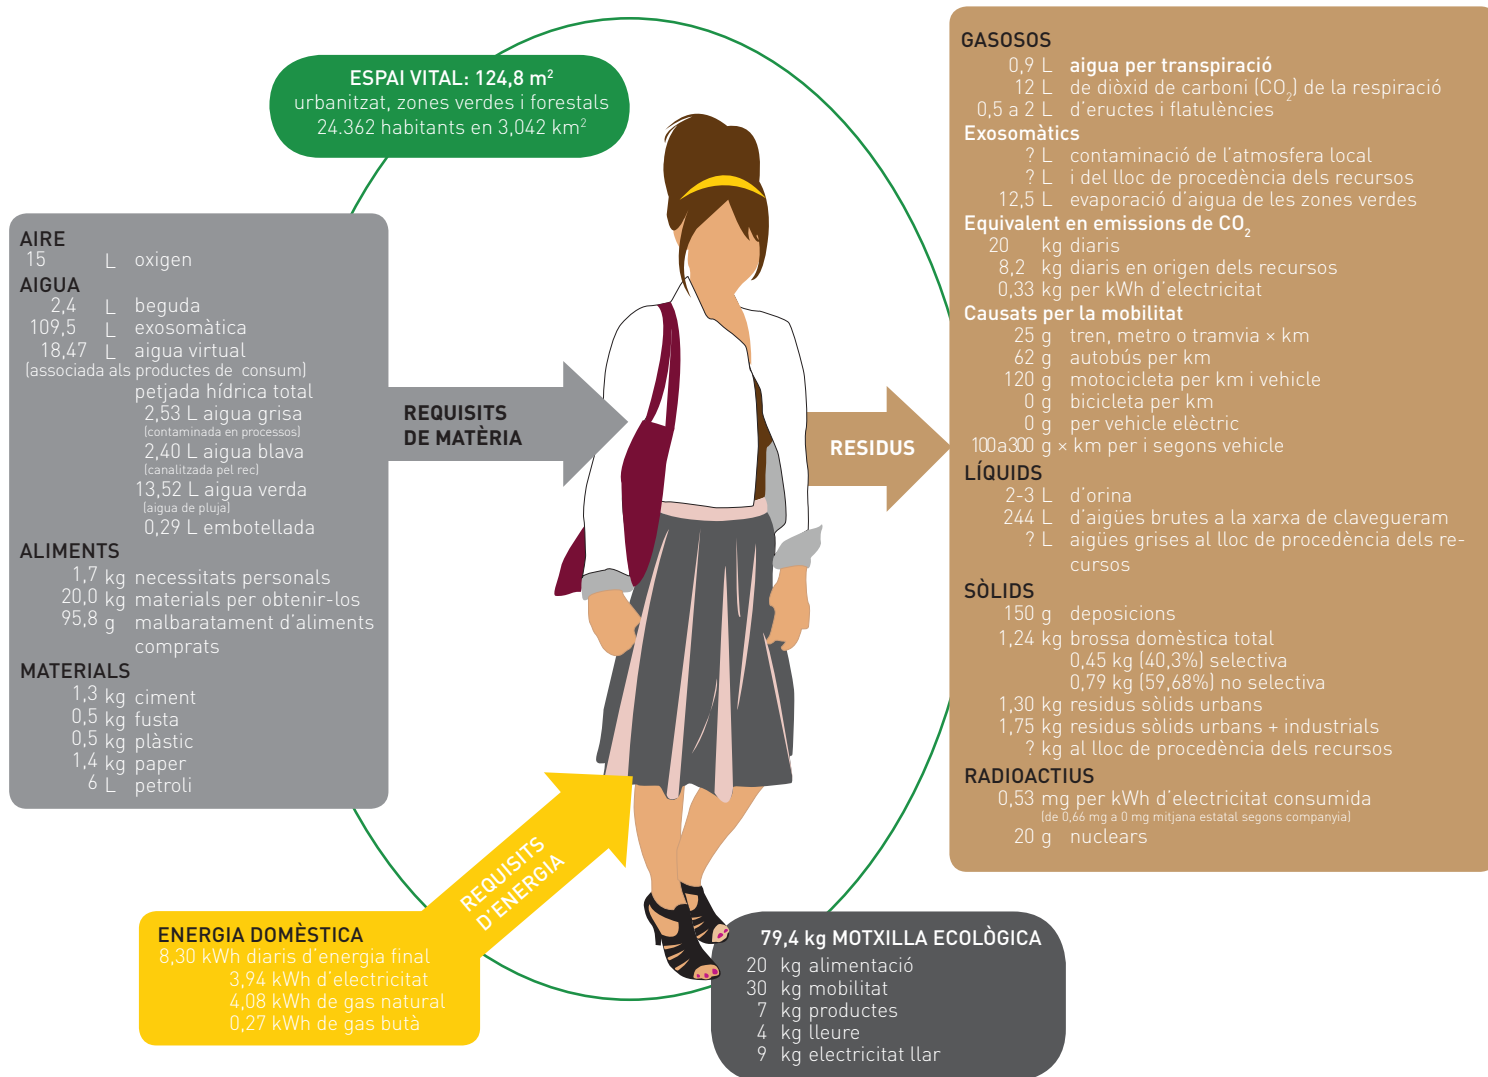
ESPAI VITAL: 124,8 m$^2$
urbanitzat, zones verdes i forestals
24.362 habitants en 3,042 km$^2$

AIRE
15 L oxigen
AIGUA
2,4 L beguda
109,5 L exosomàtica
18,47 L aigua virtual
(associada als productes de consum)
petjada hídrica total
2,53 L aigua grisa
(contaminada en processos)
2,40 L aigua blava
(canalitzada pel rec)
13,52 L aigua verda
(aigua de pluja)
0,29 L embotellada
ALIMENTS
1,7 kg necessitats personals
20,0 kg materials per obtenir-los
95,8 g malbaratament d'aliments comprats
MATERIALS
1,3 kg ciment
0,5 kg fusta
0,5 kg plàstic
1,4 kg paper
6 L petroli

REQUISITS DE MATÈRIA

RESIDUS

GASOSOS
0,9 L aigua per transpiració
12 L de diòxid de carboni (CO$_2$) de la respiració
0,5 a 2 L d'eructes i flatulències
Exosomàtics
? L contaminació de l'atmosfera local
? L i del lloc de procedència dels recursos
12,5 L evaporació d'aigua de les zones verdes
Equivalent en emissions de CO$_2$
20 kg diaris
8,2 kg diaris en origen dels recursos
0,33 kg per kWh d'electricitat
Causats per la mobilitat
25 g tren, metro o tramvia × km
62 g autobús per km
120 g motocicleta per km i vehicle
0 g bicicleta per km
0 g per vehicle elèctric
100a300 g × km per i segons vehicle
LÍQUIDS
2-3 L d'orina
244 L d'aigües brutes a la xarxa de clavegueram
? L aigües grises al lloc de procedència dels recursos
SÒLIDS
150 g deposicions
1,24 kg brossa domèstica total
0,45 kg (40,3%) selectiva
0,79 kg (59,68%) no selectiva
1,30 kg residus sòlids urbans
1,75 kg residus sòlids urbans + industrials
? kg al lloc de procedència dels recursos
RADIOACTIUS
0,53 mg per kWh d'electricitat consumida
(de 0,66 mg a 0 mg mitjana estatal segons companyia)
20 g nuclears

REQUISITS D'ENERGIA

ENERGIA DOMÈSTICA
8,30 kWh diaris d'energia final
3,94 kWh d'electricitat
4,08 kWh de gas natural
0,27 kWh de gas butà

79,4 kg MOTXILLA ECOLÒGICA
20 kg alimentació
30 kg mobilitat
7 kg productes
4 kg lleure
9 kg electricitat llar